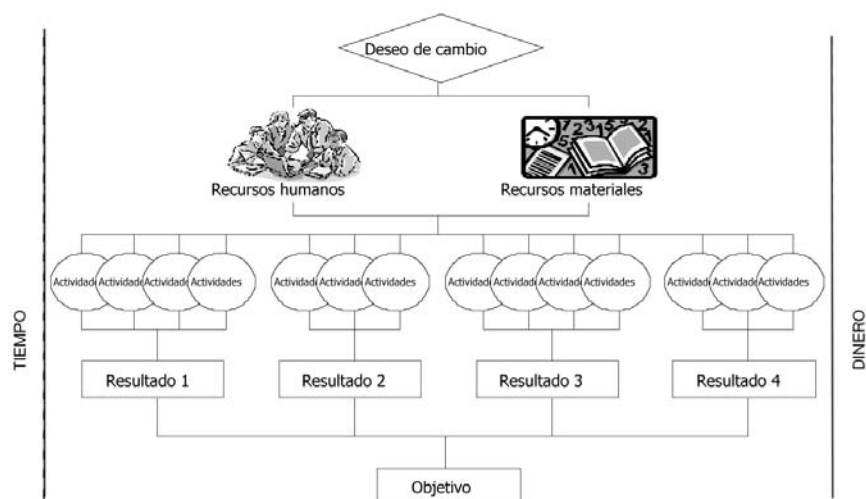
Deseo de cambio

Recursos humanos

Recursos materiales

TIEMPO

DINERO

Actividad Actividad Actividad Actividades

Actividad Actividad Actividades

Actividad Actividad Actividad Actividades

Actividad Actividad Actividades

Resultado 1

Resultado 2

Resultado 3

Resultado 4

Objetivo